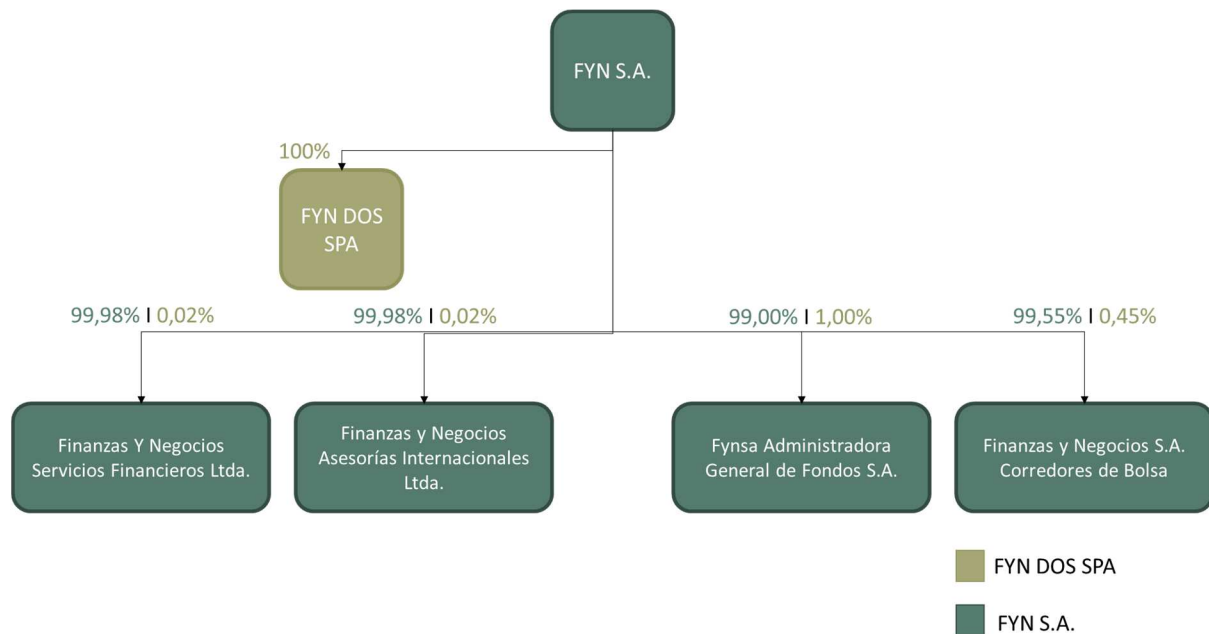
FYN S.A.

100%

FYN DOS SPA

99,98% I 0,02%

99,98% I 0,02%

99,00% I 1,00%

99,55% I 0,45%

Finanzas Y Negocios Servicios Financieros Ltda.

Finanzas y Negocios Asesorías Internacionales Ltda.

Fynsa Administradora General de Fondos S.A.

Finanzas y Negocios S.A. Corredores de Bolsa

FYN DOS SPA

FYN S.A.